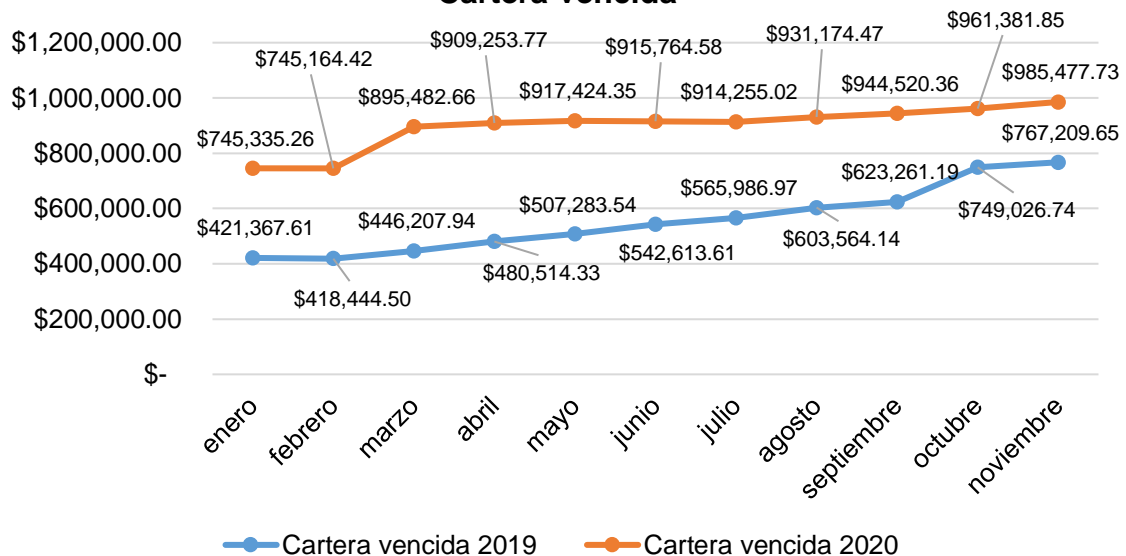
Cartera vencida

$1,200,000.00
$1,000,000.00
$800,000.00
$600,000.00
$400,000.00
$200,000.00
$-

$745,164.42
$909,253.77
$915,764.58
$931,174.47
$961,381.85
$895,482.66
$917,424.35
$914,255.02
$944,520.36
$985,477.73
$745,335.26
$767,209.65
$623,261.19
$565,986.97
$507,283.54
$446,207.94
$421,367.61
$749,026.74
$603,564.14
$542,613.61
$480,514.33
$418,444.50

enero
febrero
marzo
abril
mayo
junio
julio
agosto
septiembre
octubre
noviembre

Cartera vencida 2019
Cartera vencida 2020